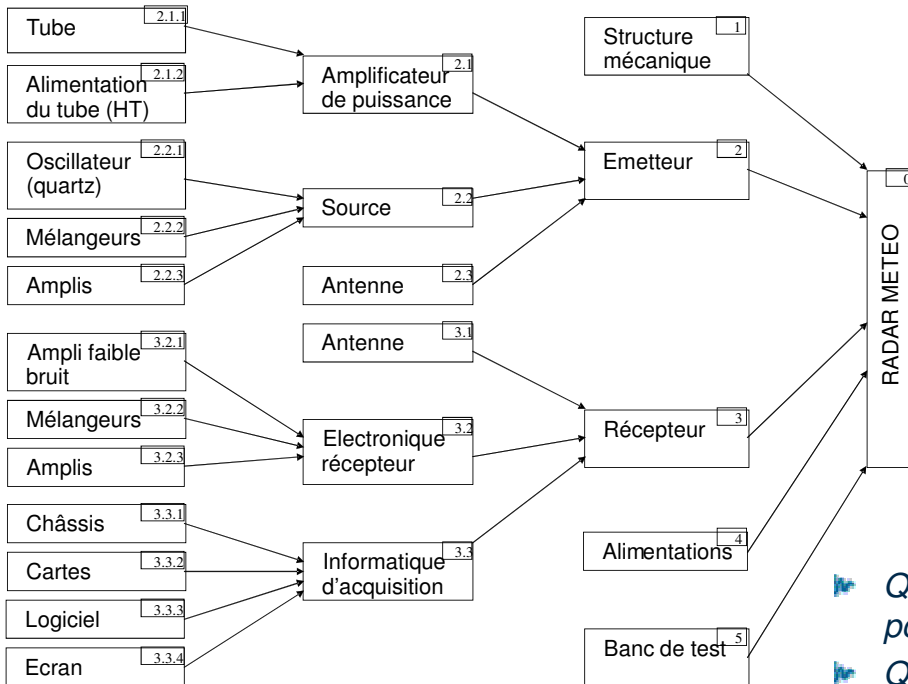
Tube 2.1.1

Alimentation du tube (HT) 2.1.2

Oscillateur (quartz) 2.2.1

Mélangeurs 2.2.2

Amplis 2.2.3

Ampli faible bruit 3.2.1

Mélangeurs 3.2.2

Amplis 3.2.3

Châssis 3.3.1

Cartes 3.3.2

Logiciel 3.3.3

Ecran 3.3.4

Amplificateur de puissance 2.1

Source 2.2

Antenne 2.3

Antenne 3.1

Electronique récepteur 3.2

Informatique d'acquisition 3.3

Structure mécanique 1

Emetteur 2

Récepteur 3

Alimentations 4

Banc de test 5

RADAR METEO 0

Q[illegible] p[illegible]

Q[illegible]